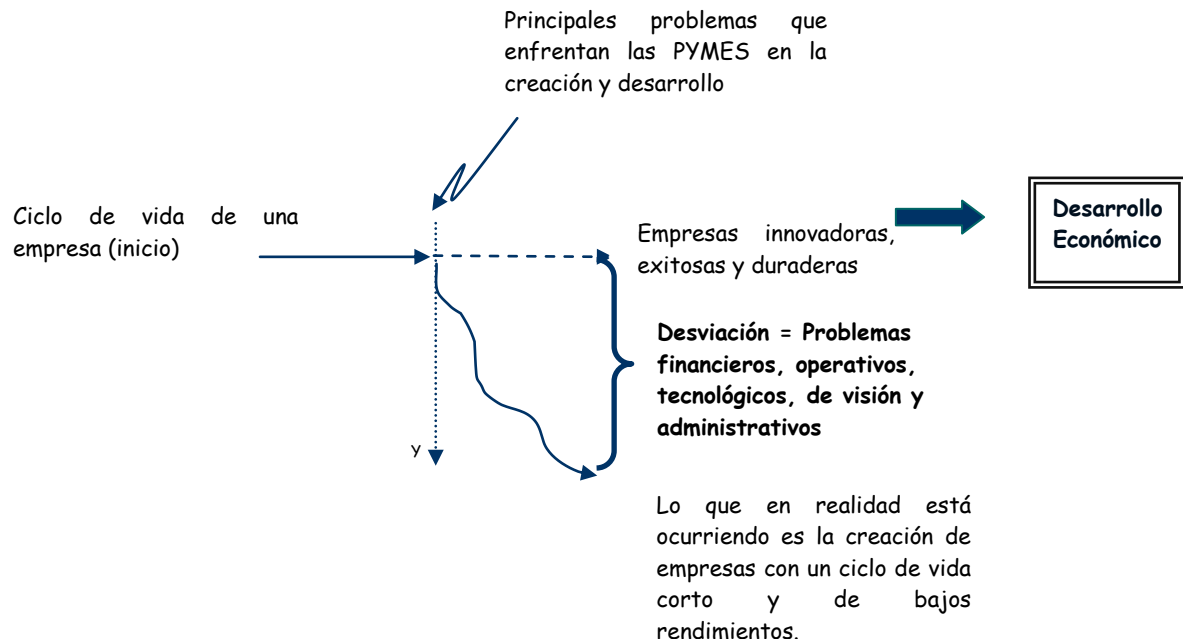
Principales problemas que enfrentan las PYMES en la creación y desarrollo

Ciclo de vida de una empresa (inicio)

Empresas innovadoras, exitosas y duraderas

Desarrollo Económico

Desviación = Problemas financieros, operativos, tecnológicos, de visión y administrativos

y

Lo que en realidad está ocurriendo es la creación de empresas con un ciclo de vida corto y de bajos rendimientos.